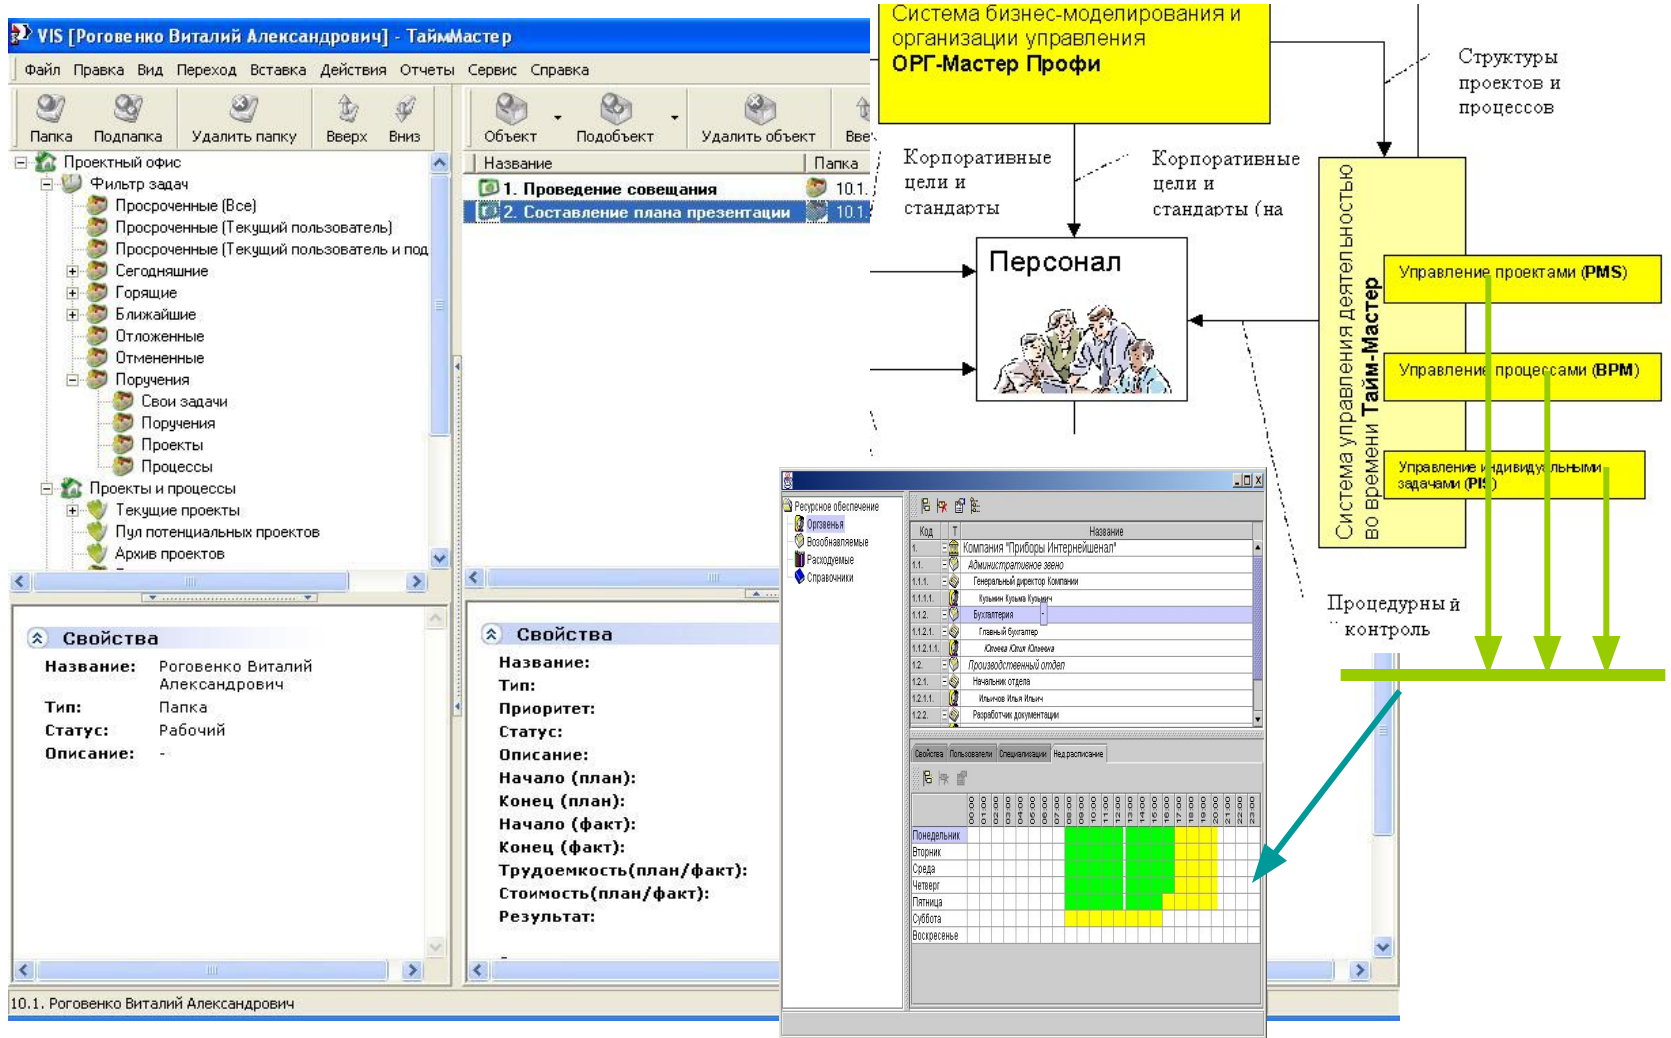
VIS [Роговенко Виталий Александрович] - ТаймМастер
Файл Правка Вид Переход Вставка Действия Отчеты Сервис Справка
Папка Подпапка Удалить папку Вверх Вниз
Объект Подобъект Удалить объект Вве
Проектный офис
Фильтр задач
Просроченные (Все)
Просроченные (Текущий пользователь)
Просроченные (Текущий пользователь и под
Сегодняшние
Горящие
Ближайшие
Отложенные
Отмененные
Поручения
Свои задачи
Поручения
Проекты
Процессы
Проекты и процессы
Текущие проекты
Пул потенциальных проектов
Архив проектов
Название | Папка
1. Проведение совещания 10.1.
2. Составление плана презентации 10.1.
Свойства
Название: Роговенко Виталий Александрович
Тип: Папка
Статус: Рабочий
Описание: -
Свойства
Название:
Тип:
Приоритет:
Статус:
Описание:
Начало (план):
Конец (план):
Начало (факт):
Конец (факт):
Трудоемкость(план/факт):
Стоимость(план/факт):
Результат:
10.1. Роговенко Виталий Александрович

Система бизнес-моделирования и организации управления
ОРГ-Мастер Профи
Структуры проектов и процессов
Корпоративные цели и стандарты
Корпоративные цели и стандарты (на
Персонал
Система управления деятельностью во времени Тайм-Мастер
Управление проектами (PMS)
Управление процессами (BPM)
Управление индивидуальными задачами (PIM)
Процедурный контроль

Ресурсное обеспечение
Оргзвенья
Возобновляемые
Расходуемые
Справочники
Код | T | Название
1. Компания "Приборы Интернейшенал"
1.1. Административное звено
1.1.1. Генеральный директор Компании
1.1.1.1. Кузьмин Кузьма Кузьмич
1.1.2. Бухгалтерия
1.1.2.1. Главный бухгалтер
1.1.2.1.1. Юлиева Юлия Юлиевна
1.2. Производственный отдел
1.2.1. Начальник отдела
1.2.1.1. Ильичев Илья Ильич
1.2.2. Разработчик документации
Свойства Пользователи Специализации Недрасписание
00:00 01:00 02:00 03:00 04:00 05:00 06:00 07:00 08:00 09:00 10:00 11:00 12:00 13:00 14:00 15:00 16:00 17:00 18:00 19:00 20:00 21:00 22:00 23:00
Понедельник
Вторник
Среда
Четверг
Пятница
Суббота
Воскресенье